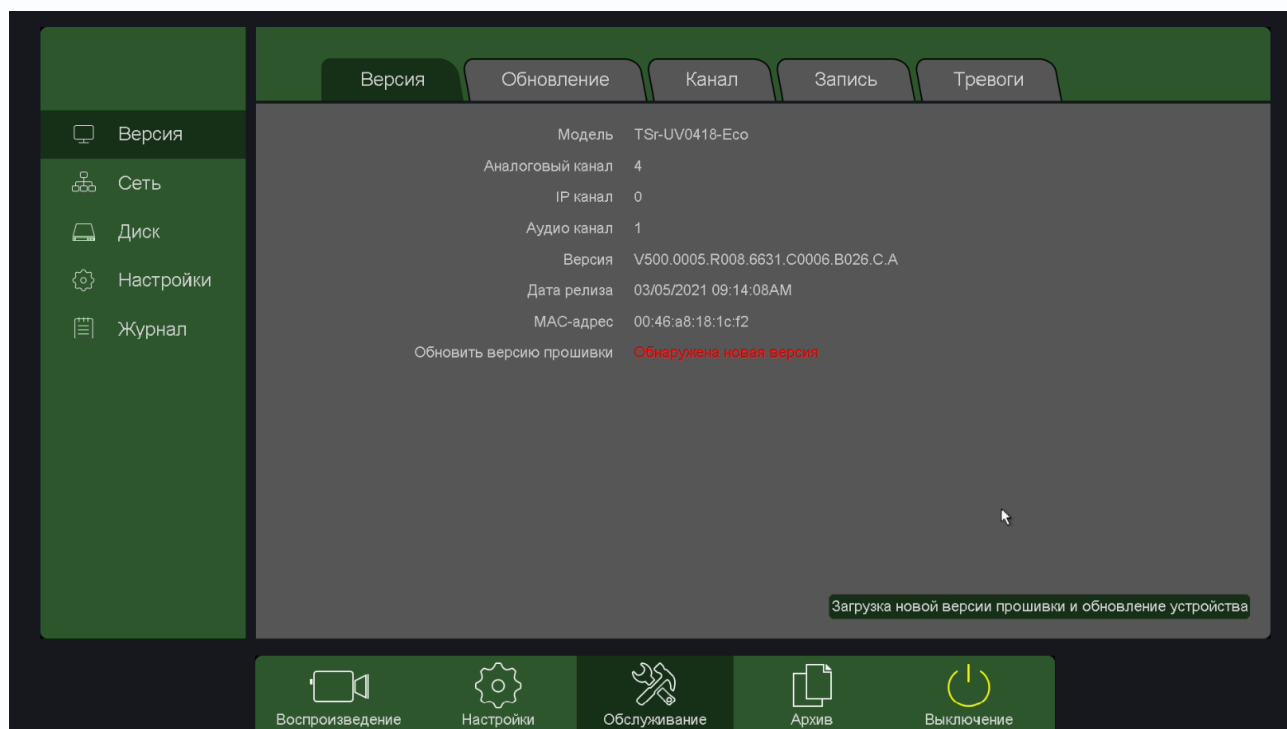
Версия
Сеть
Диск
Настройки
Журнал

Версия | Обновление | Канал | Запись | Тревоги

Модель TSr-UV0418-Eco
Аналоговый канал 4
IP канал 0
Аудио канал 1
Версия V500.0005.R008.6631.C0006.B026.C.A
Дата релиза 03/05/2021 09:14:08AM
MAC-адрес 00:46:a8:18:1c:f2
Обновить версию прошивки Обнаружена новая версия

Загрузка новой версии прошивки и обновление устройства

Воспроизведение
Настройки
Обслуживание
Архив
Выключение